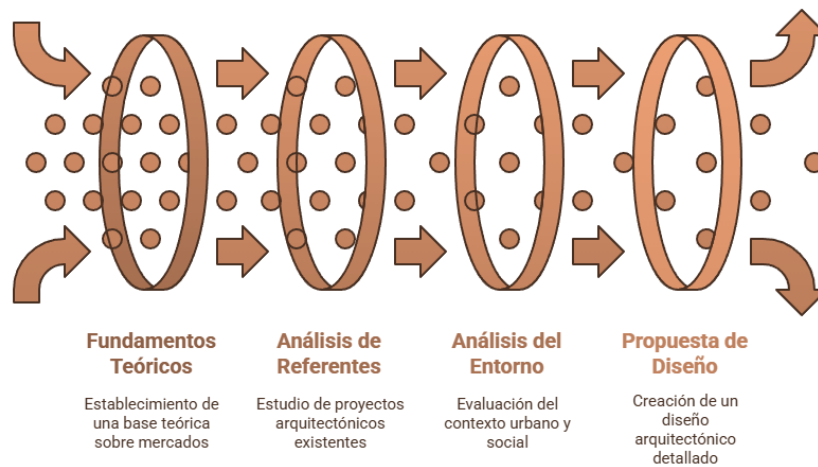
Fundamentos Teóricos

Establecimiento de una base teórica sobre mercados

Análisis de Referentes

Estudio de proyectos arquitectónicos existentes

Análisis del Entorno

Evaluación del contexto urbano y social

Propuesta de Diseño

Creación de un diseño arquitectónico detallado